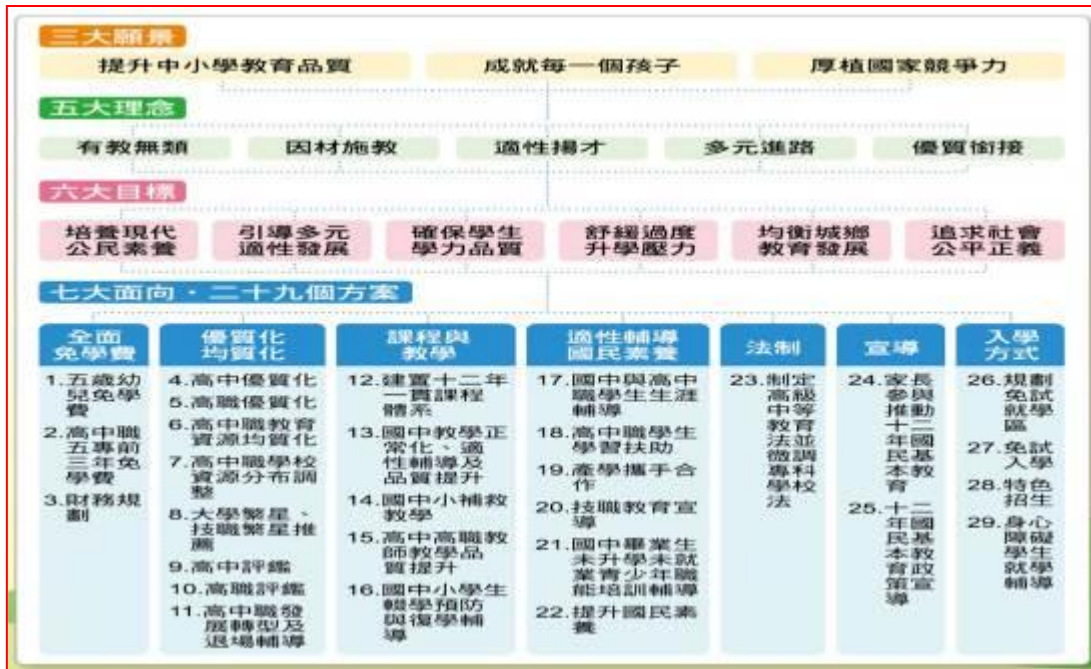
三大願景

提升中小學教育品質

成就每一個孩子

厚植國家競爭力

五大理念

有教無類

因材施教

適性揚才

多元進路

優質銜接

六大目標

培養現代公民素養

引導多元適性發展

確保學生學力品質

舒緩過度升學壓力

均衡城鄉教育發展

追求社會公平正義

七大面向・二十九個方案

全面免學費

1.五歲幼兒免學費

2.高中職五專前三年免學費

3.財務規劃

優質化均質化

4.高中優質化

5.高職優質化

6.高中職教育資源均質化

7.高中職學校資源分布調整

8.大學繁星、技職繁星推薦

9.高中評鑑

10.高職評鑑

11.高中職發展轉型及退場輔導

課程與教學

12.建置十二年一貫課程體系

13.國中教學正常化、適性輔導及品質提升

14.國中小補救教學

15.高中高職教師教學品質提升

16.國中小學生輟學預防與復學輔導

適性輔導國民素養

17.國中與高中職學生生涯輔導

18.高中職學生學習扶助

19.產學攜手合作

20.技職教育宣導

21.國中畢業生未升學未就業青少年職能培訓輔導

22.提升國民素養

法制

23.制定高級中等教育法並微調專科學校法

宣導

24.家長參與推動十二年國民基本教育

25.十二年國民基本教育政策宣導

入學方式

26.規劃免試就學區

27.免試入學

28.特色招生

29.身心障礙學生就學輔導